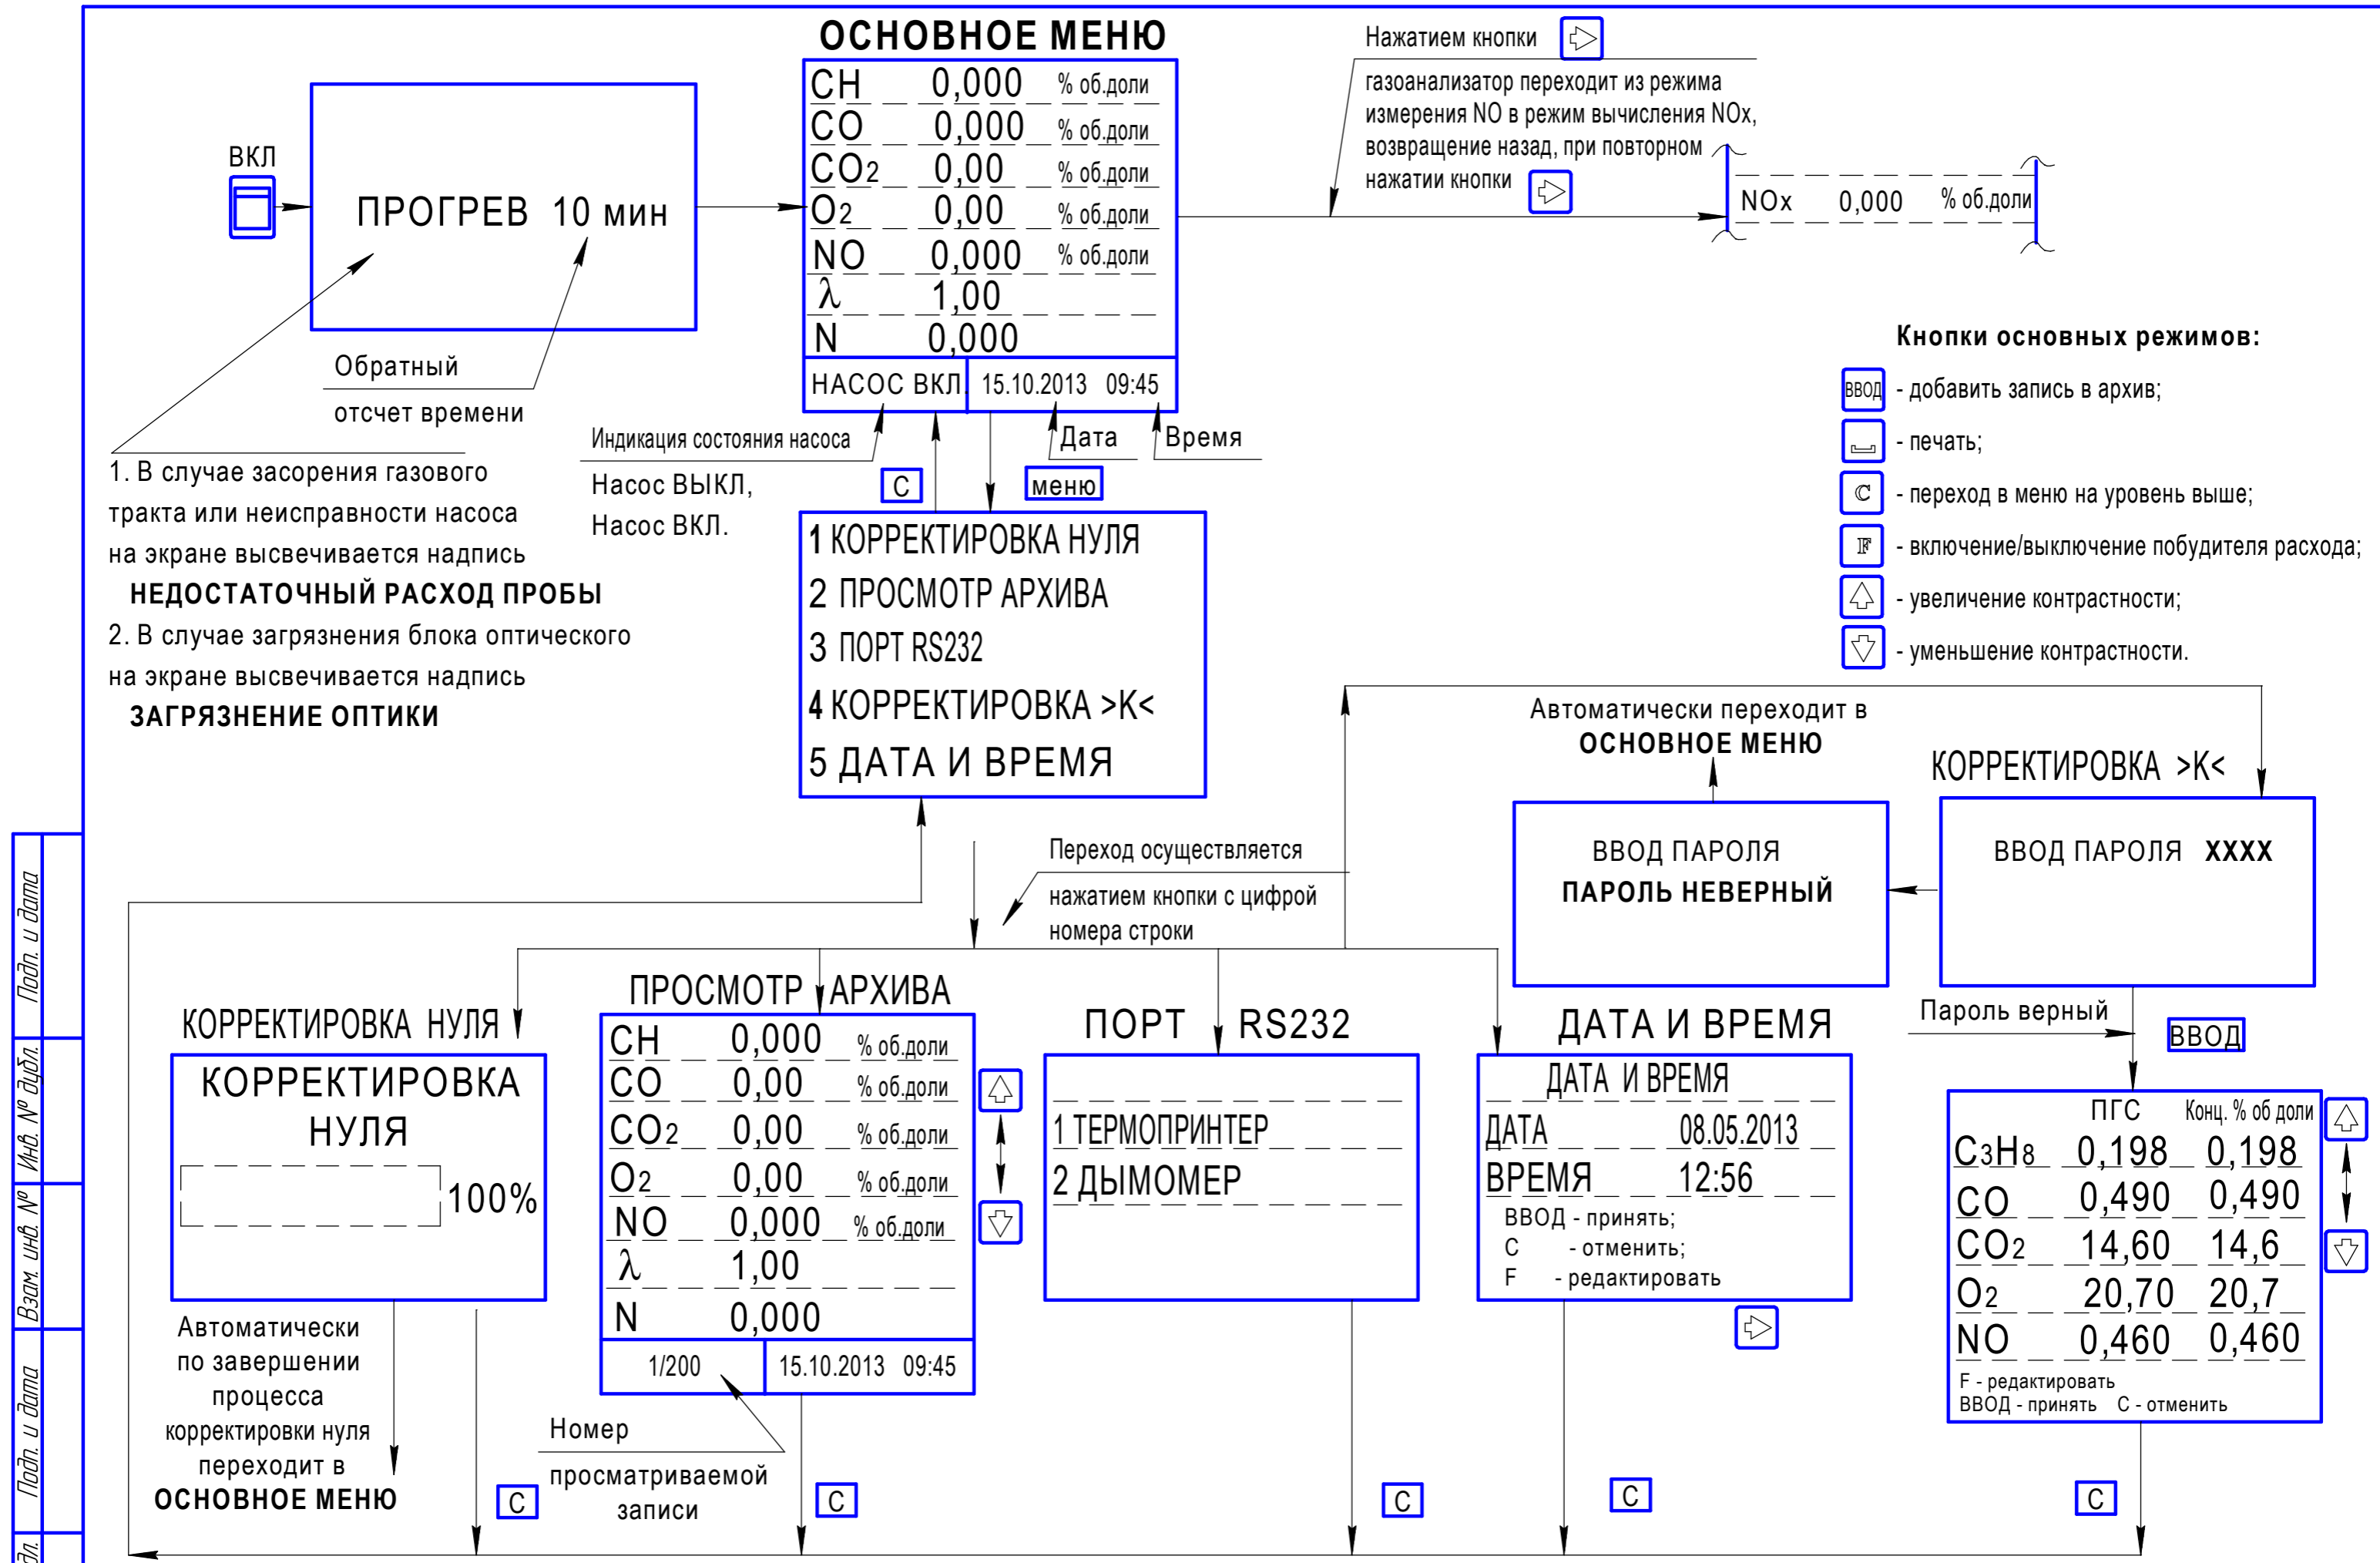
ОСНОВНОЕ МЕНЮ

ВКЛ

ПРОГРЕВ 10 мин

Обратный отсчет времени

1. В случае засорения газового тракта или неисправности насоса на экране высвечивается надпись
НЕДОСТАТОЧНЫЙ РАСХОД ПРОБЫ
2. В случае загрязнения блока оптического на экране высвечивается надпись
ЗАГРЯЗНЕНИЕ ОПТИКИ

| CH | 0,000 | % об.доли |
|---|---|---|
| CO | 0,000 | % об.доли |
| $CO_2$ | 0,00 | % об.доли |
| $O_2$ | 0,00 | % об.доли |
| NO | 0,000 | % об.доли |
| $\lambda$ | 1,00 | |
| N | 0,000 | |

НАСОС ВКЛ 15.10.2013 09:45

Индикация состояния насоса
Насос ВЫКЛ,
Насос ВКЛ.

Дата Время

C меню

Нажатием кнопки
газоанализатор переходит из режима измерения NO в режим вычисления NOx, возвращение назад, при повторном нажатии кнопки

NOx 0,000 % об.доли

Кнопки основных режимов:
ВВОД - добавить запись в архив;
- печать;
C - переход в меню на уровень выше;
F - включение/выключение побудителя расхода;
- увеличение контрастности;
- уменьшение контрастности.

1 КОРРЕКТИРОВКА НУЛЯ
2 ПРОСМОТР АРХИВА
3 ПОРТ RS232
4 КОРРЕКТИРОВКА >K<
5 ДАТА И ВРЕМЯ

Переход осуществляется нажатием кнопки с цифрой номера строки

Автоматически переходит в ОСНОВНОЕ МЕНЮ

КОРРЕКТИРОВКА >K<

ВВОД ПАРОЛЯ
ПАРОЛЬ НЕВЕРНЫЙ

ВВОД ПАРОЛЯ XXXX

Пароль верный
ВВОД

КОРРЕКТИРОВКА НУЛЯ

КОРРЕКТИРОВКА НУЛЯ
100%

Автоматически по завершении процесса корректировки нуля переходит в ОСНОВНОЕ МЕНЮ

C

ПРОСМОТР АРХИВА

| CH | 0,000 | % об.доли |
|---|---|---|
| CO | 0,00 | % об.доли |
| $CO_2$ | 0,00 | % об.доли |
| $O_2$ | 0,00 | % об.доли |
| NO | 0,000 | % об.доли |
| $\lambda$ | 1,00 | |
| N | 0,000 | |

1/200 15.10.2013 09:45

Номер просматриваемой записи

C

ПОРТ RS232

1 ТЕРМОПРИНТЕР
2 ДЫМОМЕР

C

ДАТА И ВРЕМЯ

ДАТА И ВРЕМЯ
ДАТА 08.05.2013
ВРЕМЯ 12:56
ВВОД - принять;
C - отменить;
F - редактировать

C

| | ПГС | Конц. % об доли |
|---|---|---|
| $C_3H_8$ | 0,198 | 0,198 |
| CO | 0,490 | 0,490 |
| $CO_2$ | 14,60 | 14,6 |
| $O_2$ | 20,70 | 20,7 |
| NO | 0,460 | 0,460 |

F - редактировать
ВВОД - принять C - отменить

C

Подп. и дата
Инв. № дубл.
Взам. инв. №
Подп. и дата
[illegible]